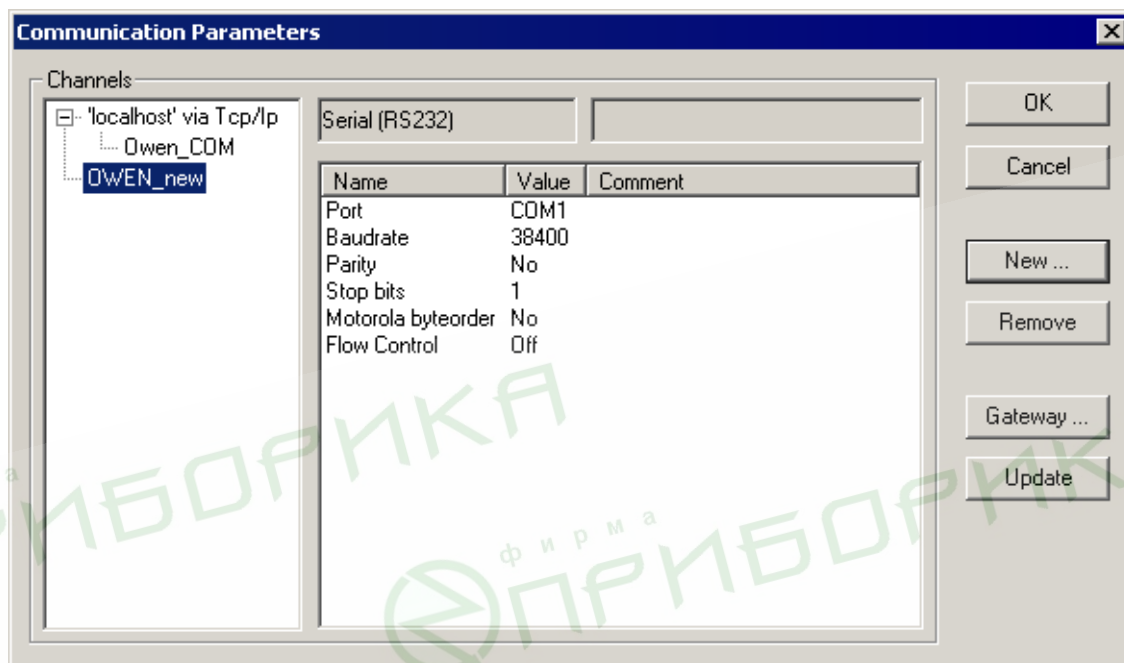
Communication Parameters

Channels

'localhost' via Tcp/Ip
Owen_COM
OWEN_new

Serial (RS232)

| Name | Value | Comment |
|---|---|---|
| Port | COM1 | |
| Baudrate | 38400 | |
| Parity | No | |
| Stop bits | 1 | |
| Motorola byteorder | No | |
| Flow Control | Off | |

OK
Cancel
New ...
Remove
Gateway ...
Update

ПРИБОРИКА
фирма
ПРИБОРИКА